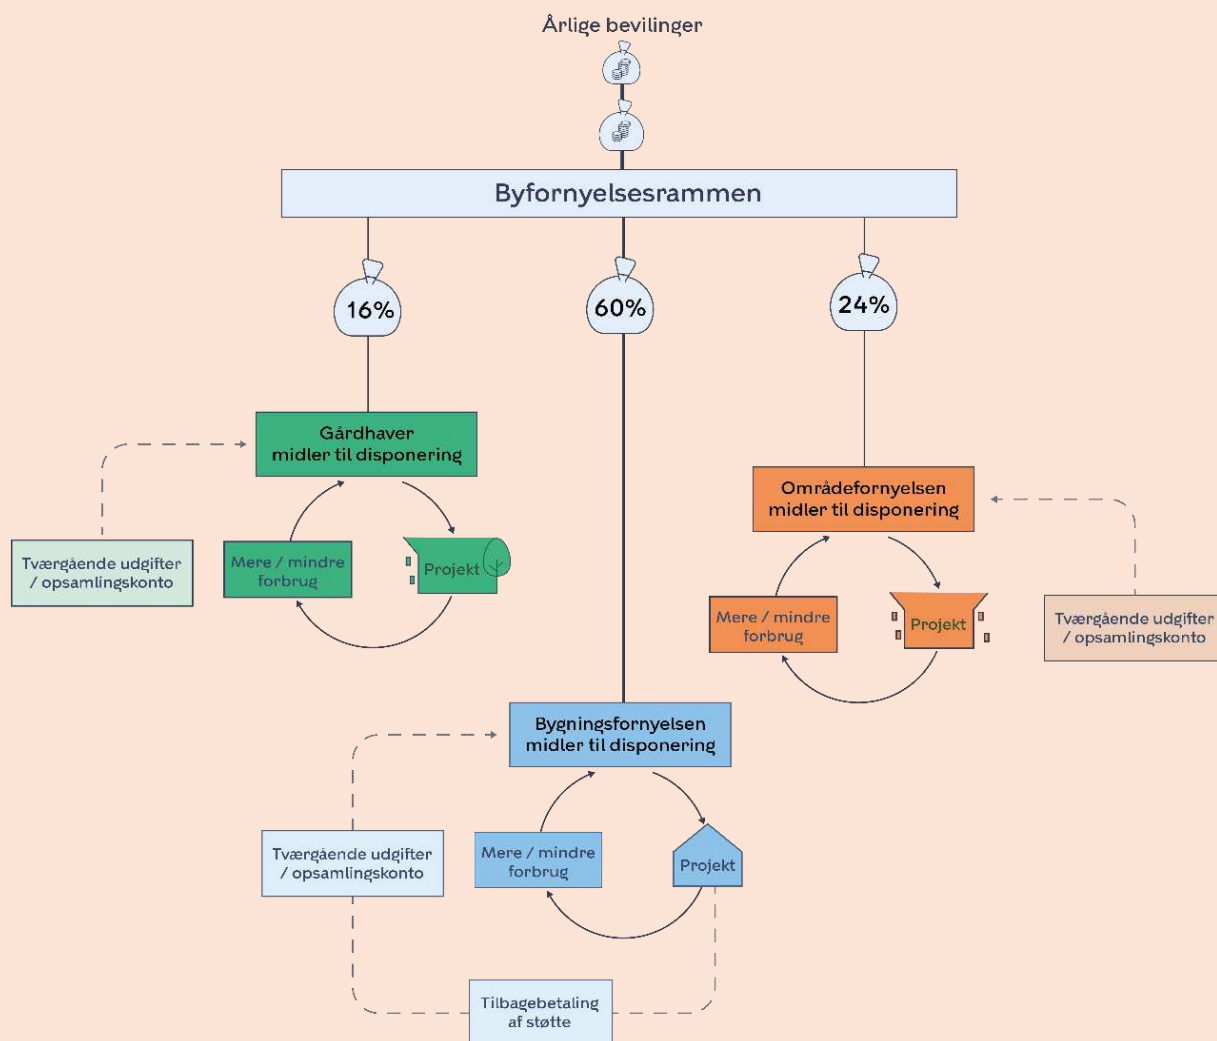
Årlige bevilinger

Byfornyelsesrammen

16%

60%

24%

Gårdhaver midler til disponering

Tværgående udgifter / opsamlingskonto

Mere / mindre forbrug

Projekt

Områdefornyelsen midler til disponering

Mere / mindre forbrug

Projekt

Tværgående udgifter / opsamlingskonto

Bygningsfornyelsen midler til disponering

Tværgående udgifter / opsamlingskonto

Mere / mindre forbrug

Projekt

Tilbagebetaling af støtte